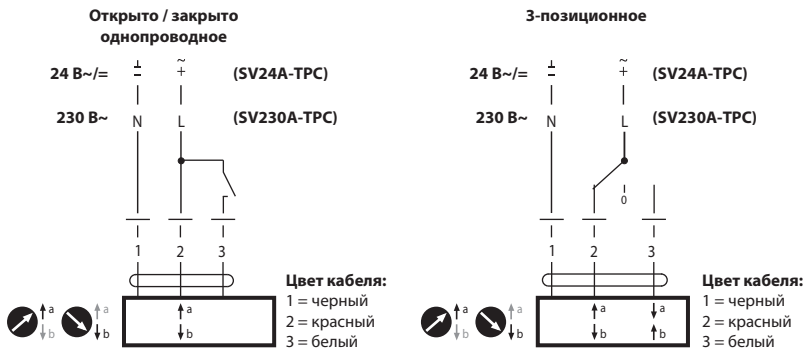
Открыто / закрыто однопроводное

24 В~/= $\perp$ $\sim$ $+$ (SV24A-TPC)

230 В~ N L (SV230A-TPC)

1 2 3

a b a b

a b

Цвет кабеля:
1 = черный
2 = красный
3 = белый

3-позиционное

24 В~/= $\perp$ $\sim$ $+$ (SV24A-TPC)

230 В~ N L (SV230A-TPC)

0

1 2 3

a b a b

a b b a

Цвет кабеля:
1 = черный
2 = красный
3 = белый